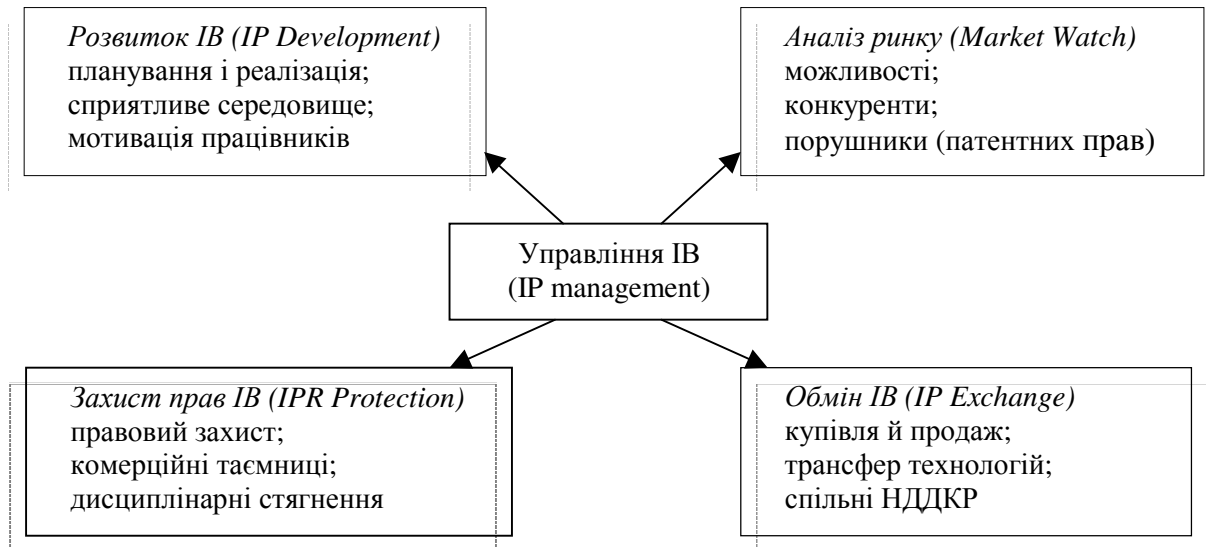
Розвиток ІВ (IP Development)
планування і реалізація;
сприятливе середовище;
мотивація працівників

Аналіз ринку (Market Watch)
можливості;
конкуренти;
порушники (патентних прав)

Управління ІВ
(IP management)

Захист прав ІВ (IPR Protection)
правовий захист;
комерційні таємниці;
дисциплінарні стягнення

Обмін ІВ (IP Exchange)
купівля й продаж;
трансфер технологій;
спільні НДДКР